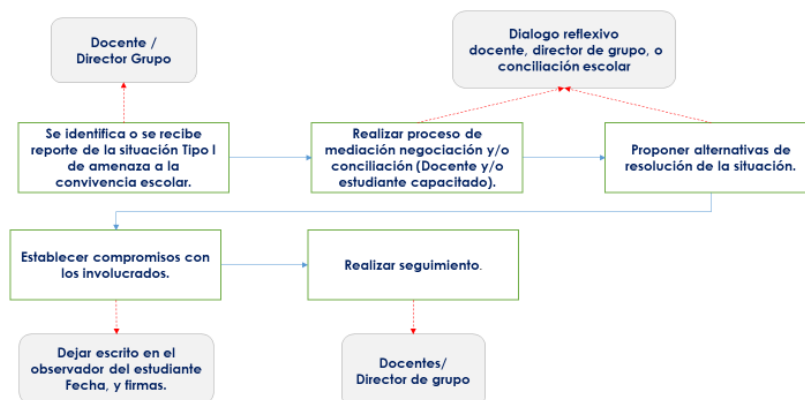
Docente / Director Grupo

Dialogo reflexivo docente, director de grupo, o conciliación escolar

Se identifica o se recibe reporte de la situación Tipo I de amenaza a la convivencia escolar.

Realizar proceso de mediación negociación y/o conciliación (Docente y/o estudiante capacitado).

Proponer alternativas de resolución de la situación.

Establecer compromisos con los involucrados.

Realizar seguimiento.

Dejar escrito en el observador del estudiante Fecha, y firmas.

Docentes/ Director de grupo